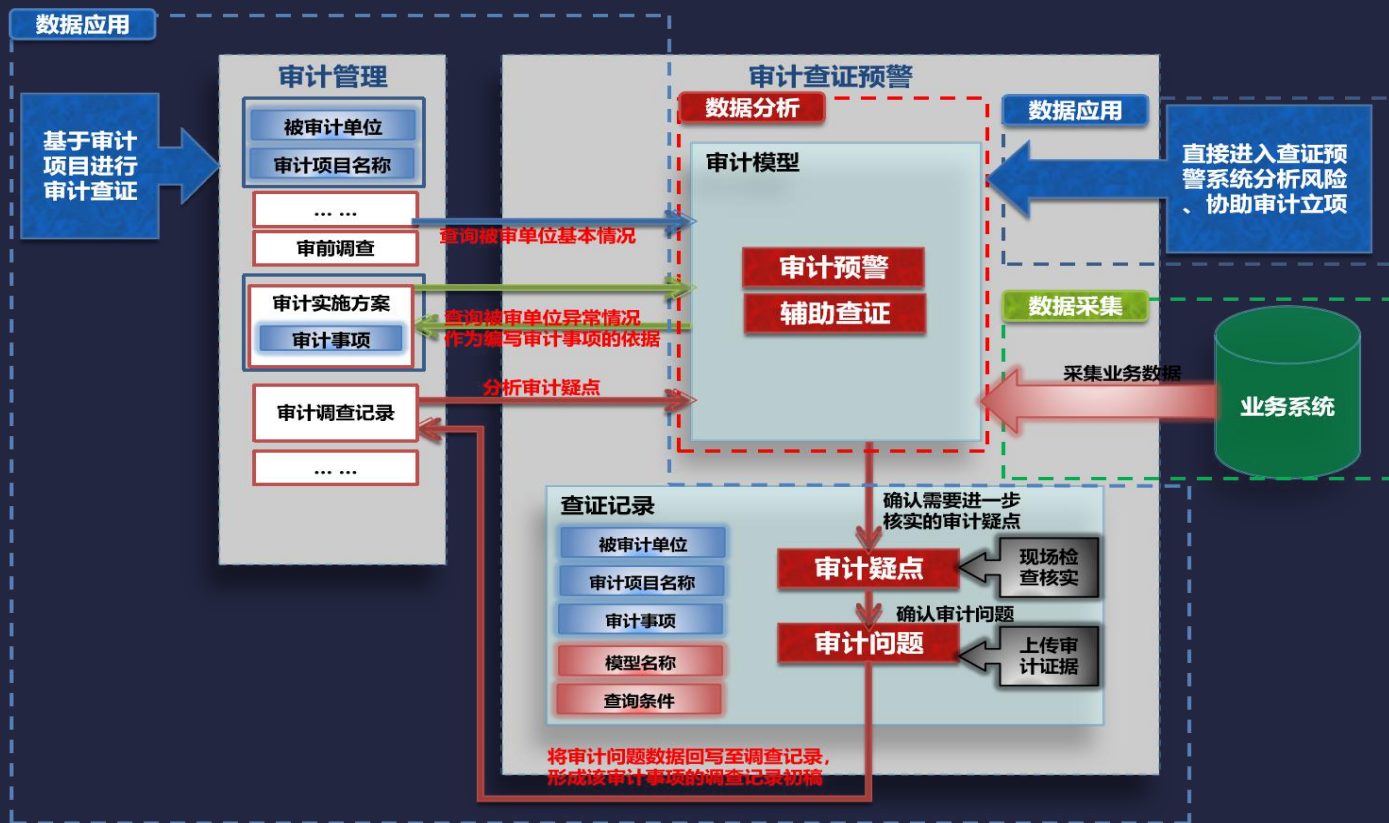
数据应用

基于审计项目进行审计查证

审计管理

被审计单位

审计项目名称

… …

审前调查

审计实施方案

审计事项

审计调查记录

… …

查询被审单位基本情况

查询被审单位异常情况作为编写审计事项的依据

分析审计疑点

审计查证预警

数据分析

审计模型

审计预警

辅助查证

数据应用

直接进入查证预警系统分析风险、协助审计立项

数据采集

采集业务数据

业务系统

查证记录

被审计单位

审计项目名称

审计事项

模型名称

查询条件

确认需要进一步核实的审计疑点

审计疑点

现场检查核实

确认审计问题

审计问题

上传审计证据

将审计问题数据回写至调查记录，形成该审计事项的调查记录初稿